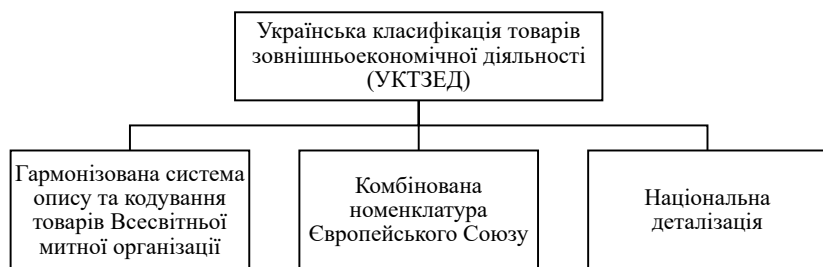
Українська класифікація товарів зовнішньоекономічної діяльності (УКТЗЕД)

Гармонізована система опису та кодування товарів Всесвітньої митної організації

Комбінована номенклатура Європейського Союзу

Національна деталізація